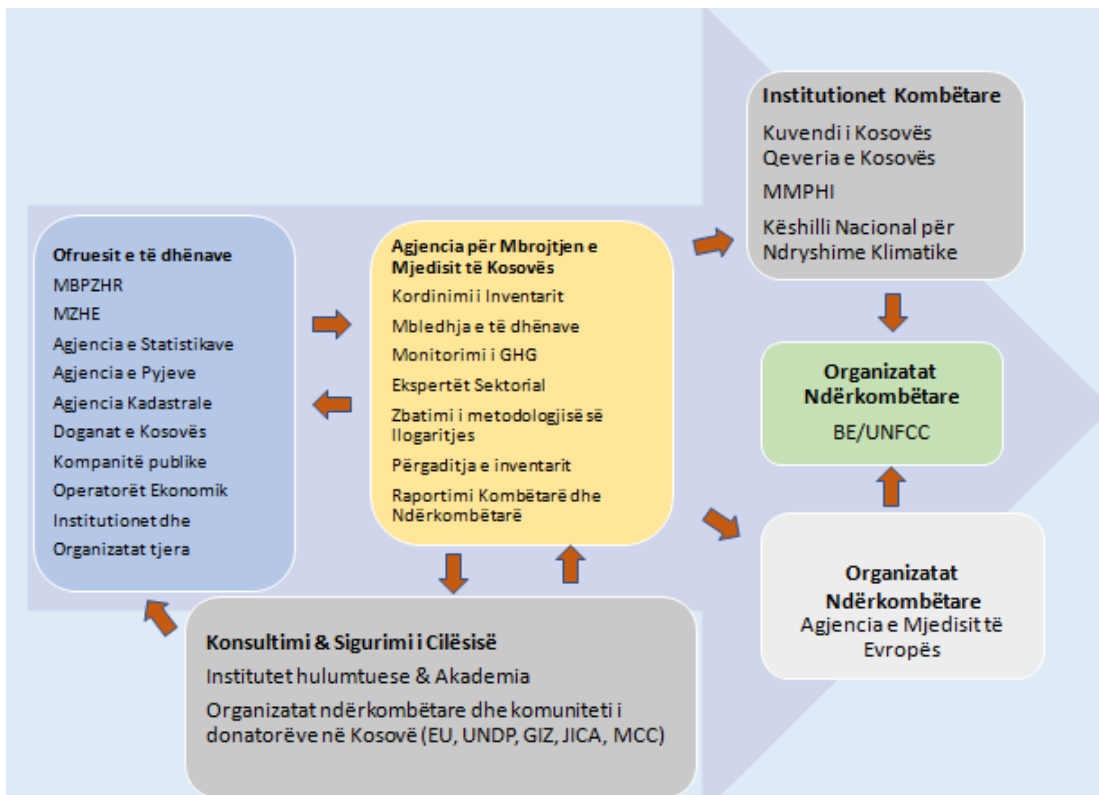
Ofruesit e të dhënave
MBPZHR
MZHE
Agjencia e Statistikave
Agjencia e Pyjeve
Agjencia Kadastrale
Doganat e Kosovës
Kompanitë publike
Operatorët Ekonomik
Institutionet dhe
Organizatat tjera

Agjencia për Mbrojtjen e Mjedisit të Kosovës
Kordinimi i Inventarit
Mbledhja e të dhënave
Monitorimi i GHG
Ekspertët Sektorial
Zbatimi i metodologjisë së llogaritjes
Përgaditja e inventarit
Raportimi Kombëtarë dhe Ndërkombëtarë

Institutionet Kombëtare
Kuvendi i Kosovës
Qeveria e Kosovës
MMPHI
Këshilli Nacional për Ndryshime Klimatike

Organizatat Ndërkombëtare
BE/UNFCC

Organizatat Ndërkombëtare
Agjencia e Mjedisit të Evropës

Konsultimi & Sigurimi i Cilësisë
Institutet hulumtuese & Akademia
Organizatat ndërkombëtare dhe komuniteti i donatorëve në Kosovë (EU, UNDP, GIZ, JICA, MCC)